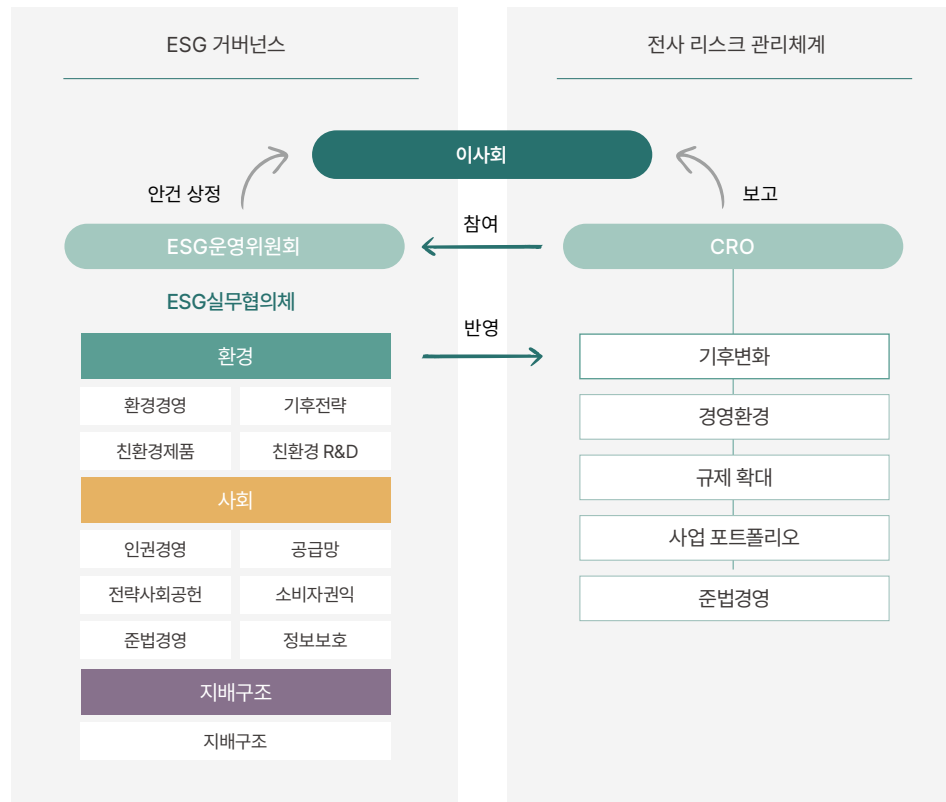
ESG 거버넌스

전사 리스크 관리체계

이사회

안건 상정

보고

참여

ESG운영위원회

CRO

ESG실무협의체

반영

환경

| 환경경영 | 기후전략 |
|---|---|
| 친환경제품 | 친환경 R&D |

사회

| 인권경영 | 공급망 |
|---|---|
| 전략사회공헌 | 소비자권익 |
| 준법경영 | 정보보호 |

지배구조

지배구조

기후변화

경영환경

규제 확대

사업 포트폴리오

준법경영